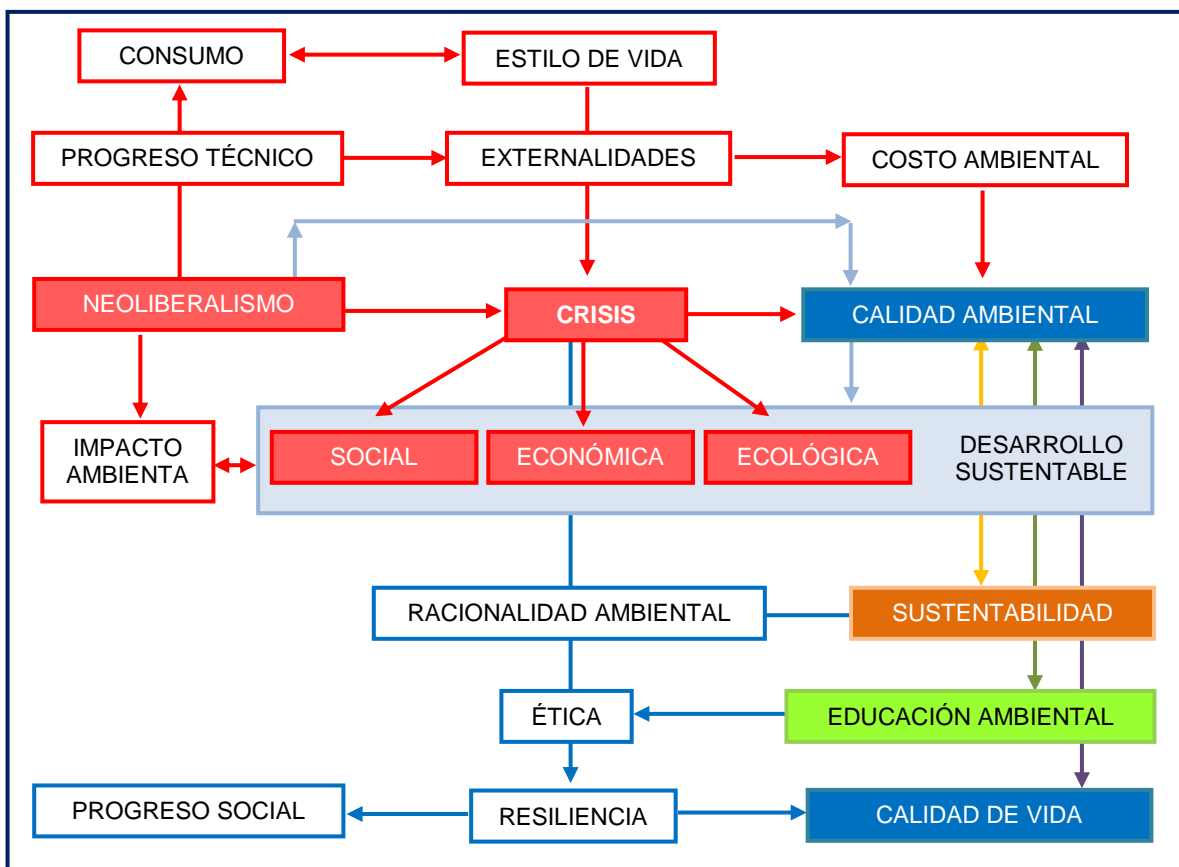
CONSUMO

ESTILO DE VIDA

PROGRESO TÉCNICO

EXTERNALIDADES

COSTO AMBIENTAL

NEOLIBERALISMO

CRISIS

CALIDAD AMBIENTAL

IMPACTO AMBIENTA

SOCIAL

ECONÓMICA

ECOLÓGICA

DESARROLLO SUSTENTABLE

RACIONALIDAD AMBIENTAL

SUSTENTABILIDAD

ÉTICA

EDUCACIÓN AMBIENTAL

PROGRESO SOCIAL

RESILIENCIA

CALIDAD DE VIDA